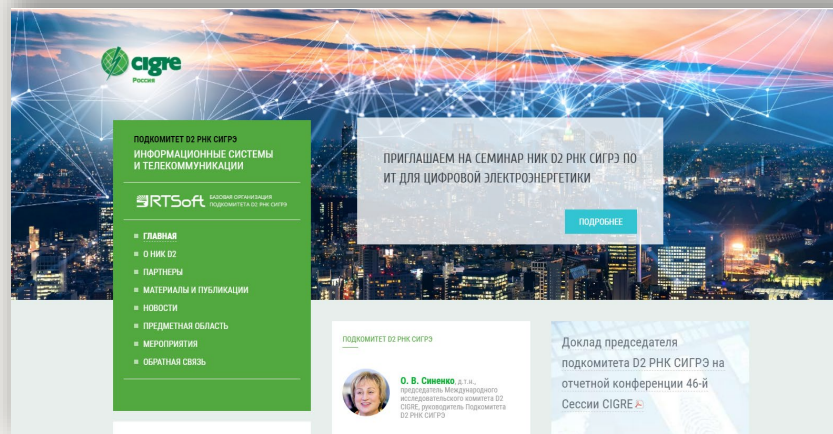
cigre
Россия

ПОДКОМИТЕТ D2 РНК СИГРЭ
ИНФОРМАЦИОННЫЕ СИСТЕМЫ И ТЕЛЕКОММУНИКАЦИИ

RTSoft БАЗОВАЯ ОРГАНИЗАЦИЯ ПОДКОМИТЕТА D2 РНК СИГРЭ

ГЛАВНАЯ
О НИК D2
ПАРТНЕРЫ
МАТЕРИАЛЫ И ПУБЛИКАЦИИ
НОВОСТИ
ПРЕДМЕТНАЯ ОБЛАСТЬ
МЕРОПРИЯТИЯ
ОБРАТНАЯ СВЯЗЬ

ПРИГЛАШАЕМ НА СЕМИНАР НИК D2 РНК СИГРЭ ПО ИТ ДЛЯ ЦИФРОВОЙ ЭЛЕКТРОЭНЕРГЕТИКИ

ПОДРОБНЕЕ

ПОДКОМИТЕТ D2 РНК СИГРЭ

О. В. Синенко, д.т.н., председатель Международного исследовательского комитета D2 CIGRE, руководитель Подкомитета D2 РНК СИГРЭ

Доклад председателя подкомитета D2 РНК СИГРЭ на отчетной конференции 46-й Сессии CIGRE